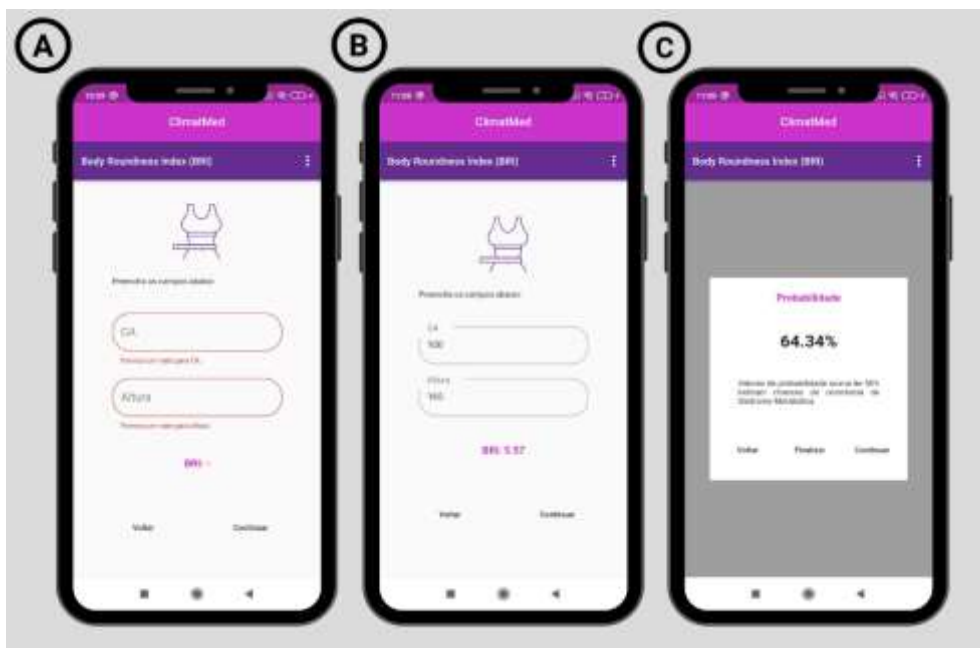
A

ClimatMed

Body Roundness Index (BRI)

Preencha os campos abaixo

CA

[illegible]

Altura

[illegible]

BRI: -

Voltar

Continuar

B

ClimatMed

Body Roundness Index (BRI)

Preencha os campos abaixo

CA

100

Altura

160

BRI: 5.57

Voltar

Continuar

C

ClimatMed

Body Roundness Index (BRI)

Probabilidade

64.34%

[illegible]

Voltar

Finalizar

Continuar